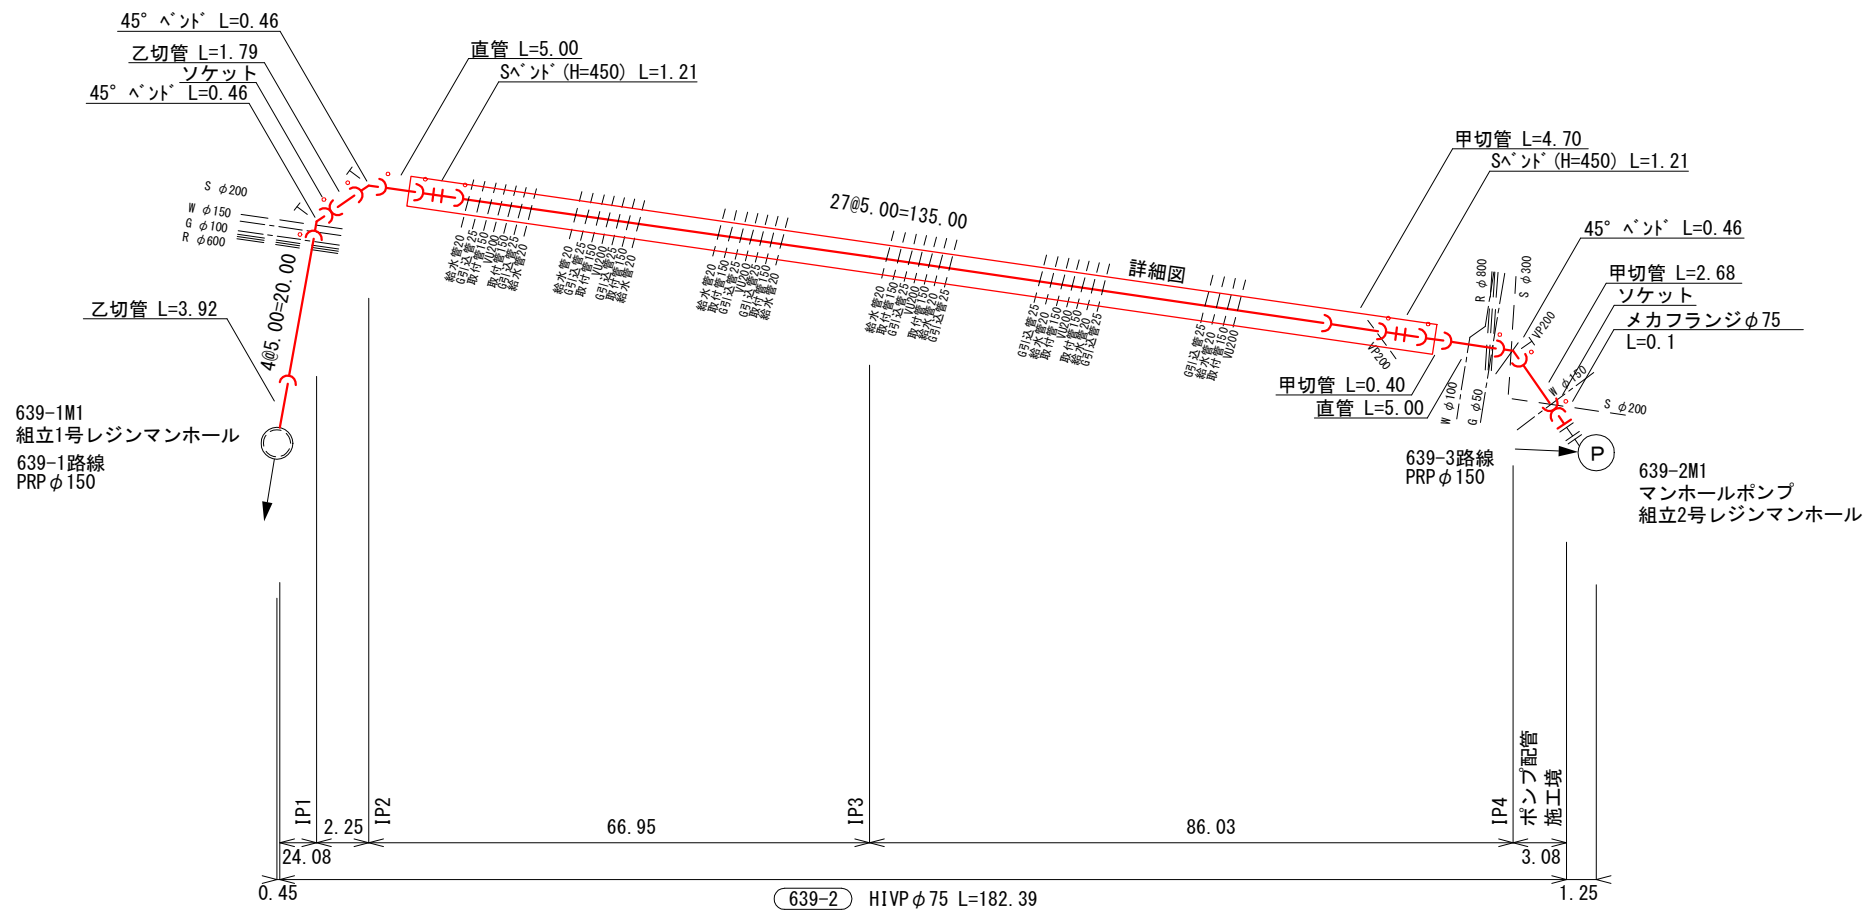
45° ﾍﾞﾝﾄﾞ L=0.46
乙切管 L=1.79
ソケット
45° ﾍﾞﾝﾄﾞ L=0.46
直管 L=5.00
Sﾍﾞﾝﾄﾞ(H=450) L=1.21
S $\phi$200
W $\phi$150
G $\phi$100
R $\phi$600
27@5.00=135.00
詳細図
4@5.00=20.00
乙切管 L=3.92
639-1M1
組立1号レジンマンホール
639-1路線
PRP$\phi$150
甲切管 L=4.70
Sﾍﾞﾝﾄﾞ(H=450) L=1.21
45° ﾍﾞﾝﾄﾞ L=0.46
甲切管 L=2.68
ソケット
メカフランジ$\phi$75
L=0.1
R $\phi$800
S $\phi$300
VP200
W $\phi$150
S $\phi$200
W $\phi$100
G $\phi$50
甲切管 L=0.40
直管 L=5.00
639-3路線
PRP$\phi$150
P
639-2M1
マンホールポンプ
組立2号レジンマンホール
IP1
2.25
IP2
66.95
IP3
86.03
IP4
ポンプ配管
施工境
24.08
3.08
0.45
639-2
HIVP$\phi$75 L=182.39
1.25